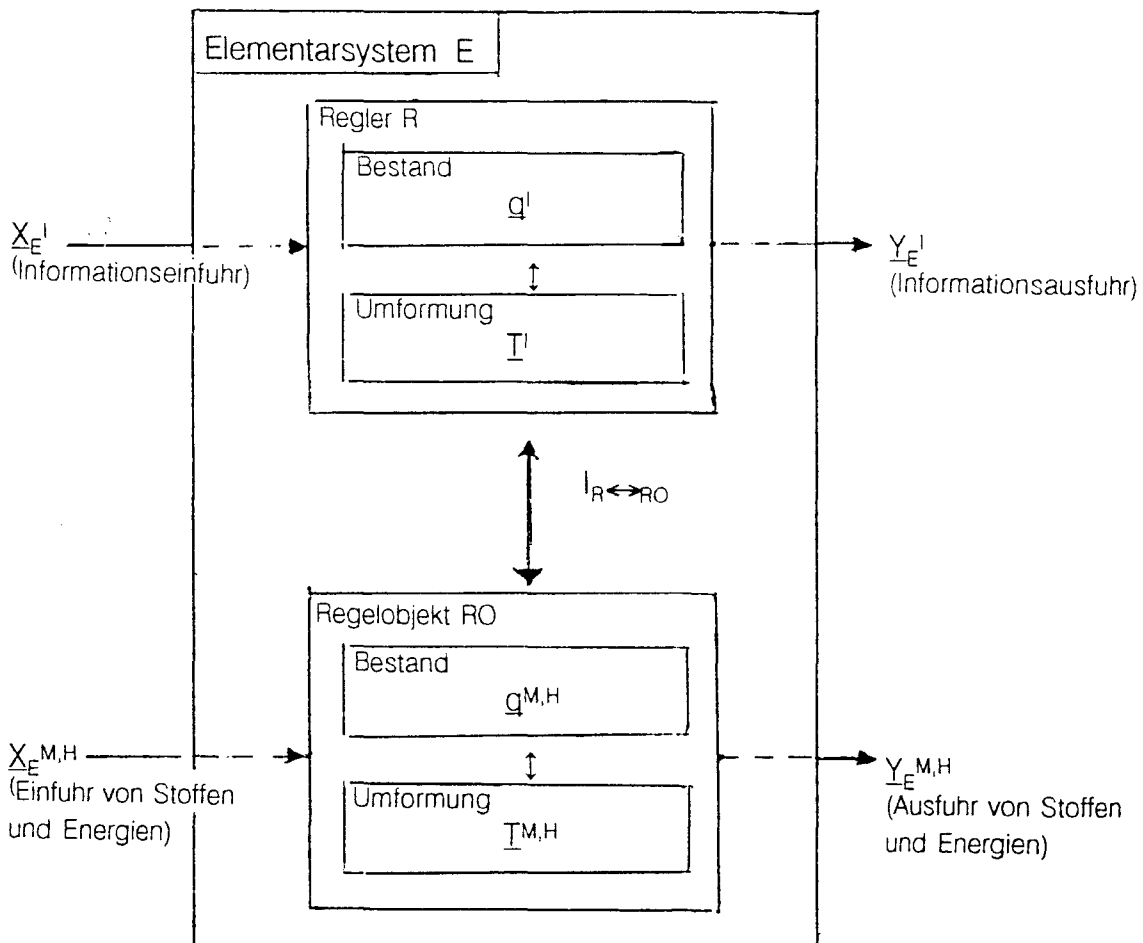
Elementarsystem E

Regler R

Bestand

$\underline{q}^{I}$

Umformung

$\underline{T}^{I}$

$\underline{X}_{E}^{I}$
(Informationseinfuhr)

$\underline{Y}_{E}^{I}$
(Informationsausfuhr)

$I_{R \leftrightarrow RO}$

Regelobjekt RO

Bestand

$\underline{q}^{M,H}$

Umformung

$\underline{T}^{M,H}$

$\underline{X}_{E}^{M,H}$
(Einfuhr von Stoffen und Energien)

$\underline{Y}_{E}^{M,H}$
(Ausfuhr von Stoffen und Energien)